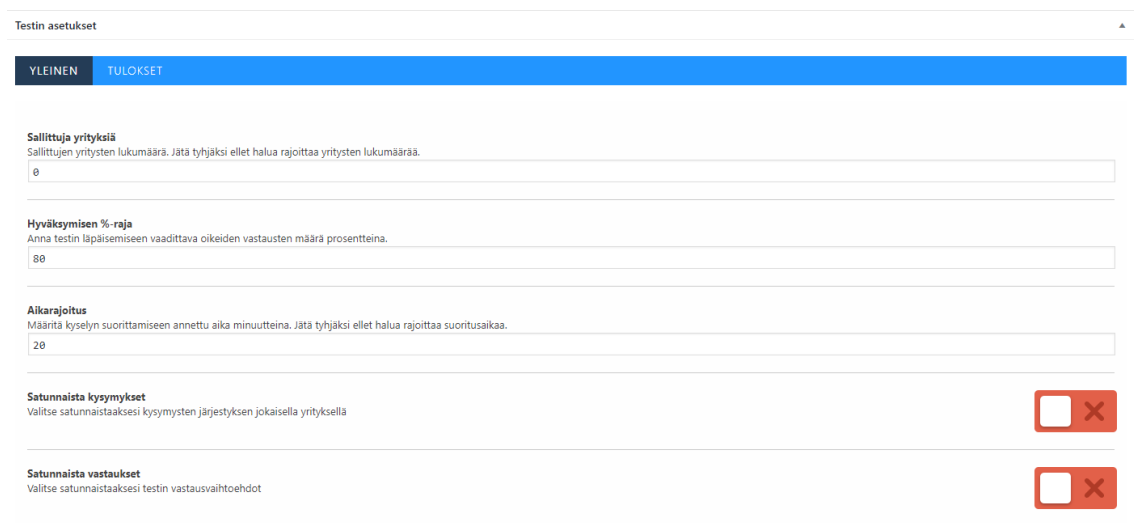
Testin asetukset

YLEINEN TULOKSET

Sallittuja yrityksiä
Sallittujen yritysten lukumäärä. Jätä tyhjäksi ellet halua rajoittaa yritysten lukumäärää.
0

Hyväksymisen %-raja
Anna testin läpäisemiseen vaadittava oikeiden vastausten määrä prosentteina.
80

Aikarajoitus
Määritä kyselyn suorittamiseen annettu aika minuutteina. Jätä tyhjäksi ellet halua rajoittaa suoritusaikaa.
20

Satunnaista kysymykset
Valitse satunnaistaaksesi kysymysten järjestyksen jokaisella yrityksellä

Satunnaista vastaukset
Valitse satunnaistaaksesi testin vastausvaihtoehdot